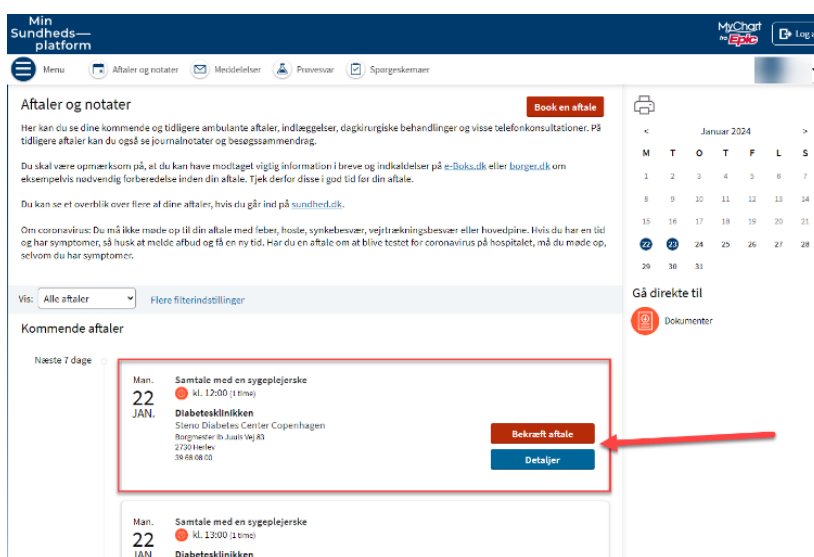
Min Sundheds— platform

MyChart Epic

Log a

Menu  Aftaler og notater  Meddelelser  Prøvesvar  Spørgeskemaer

Aftaler og notater

Book en aftale

Her kan du se dine kommende og tidligere ambulante aftaler, indlæggelser, dagkirurgiske behandlinger og visse telefonkonsultationer. På tidligere aftaler kan du også se journalnotater og besøgssammendrag.

Du skal være opmærksom på, at du kan have modtaget vigtig information i breve og indkaldelser på e-Boks.dk eller borger.dk om eksempelvis nødvendig forberedelse inden din aftale. Tjek derfor disse i god tid før din aftale.

Du kan se et overblik over flere af dine aftaler, hvis du går ind på sundhed.dk.

Om coronavirus: Du må ikke møde op til din aftale med feber, hoste, synkebesvær, vejrtrækningsbesvær eller hovedpine. Hvis du har en tid og har symptomer, så husk at melde afbud og få en ny tid. Har du en aftale om at blive testet for coronavirus på hospitalet, må du møde op, selvom du har symptomer.

Vis: Alle aftaler  Flere filterindstillinger

Kommende aftaler

Næste 7 dage

Man. 22 JAN.

Samtale med en sygeplejerske
kl. 12:00 (1 time)

Diabetesklinikken
Steno Diabetes Center Copenhagen
Borgmester Ib Juuls Vej 83
2730 Herlev
38 68 08 00

Bekræft aftale
Detaljer

Man. 22 JAN.

Samtale med en sygeplejerske
kl. 13:00 (1 time)

Diabetesklinikken

| < | | Januar 2024 | | | | > |
|---|---|---|---|---|---|---|
| M | T | O | T | F | L | S |
| 1 | 2 | 3 | 4 | 5 | 6 | 7 |
| 8 | 9 | 10 | 11 | 12 | 13 | 14 |
| 15 | 16 | 17 | 18 | 19 | 20 | 21 |
| 22 | 23 | 24 | 25 | 26 | 27 | 28 |
| 29 | 30 | 31 | | | | |

Gå direkte til

Dokumenter